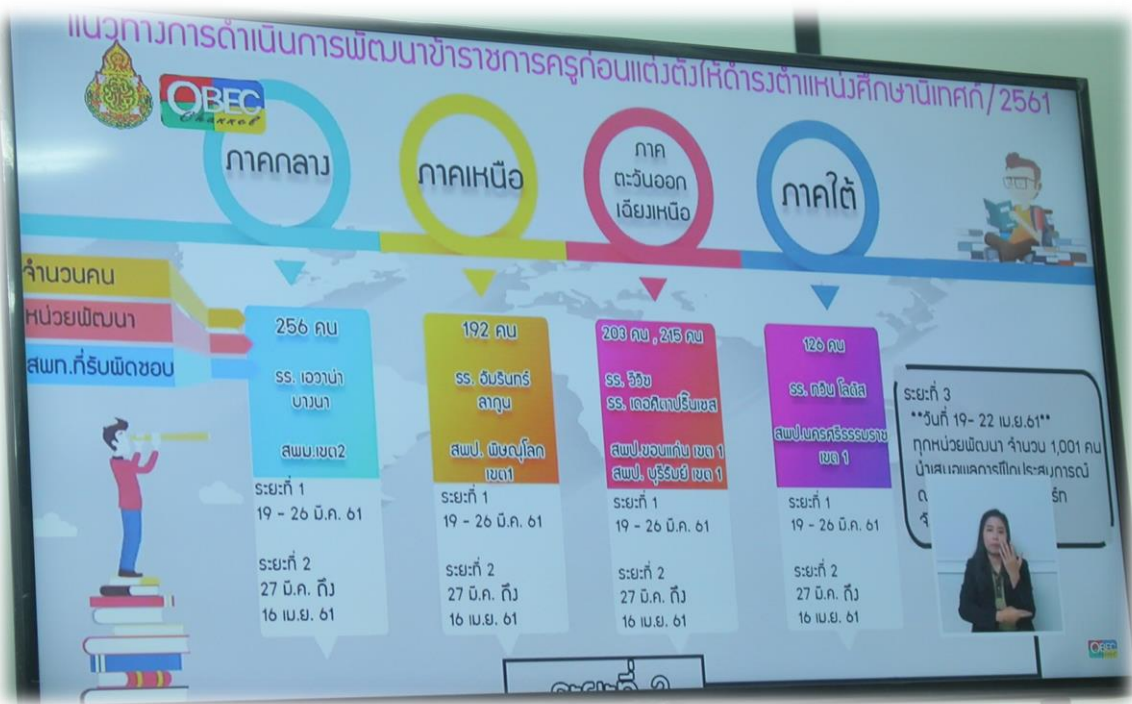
แนวทางการดำเนินการพัฒนาข้าราชการครูก่อนแต่งตั้งให้ดำรงตำแหน่งศึกษานิเทศก์/2561

OBEC Channel

ภาคกลาง

ภาคเหนือ

ภาค ตะวันออก เฉียงเหนือ

ภาคใต้

จำนวนคน

หน่วยพัฒนา

สพท.ที่รับผิดชอบ

256 คน
รร. เอวาน่า บางนา
สพม.เขต2

ระยะที่ 1
19 - 26 มี.ค. 61

ระยะที่ 2
27 มี.ค. ถึง
16 เม.ย. 61

192 คน
รร. อัมรินทร์ ลากูน
สพป. พิษณุโลก เขต1

ระยะที่ 1
19 - 26 มี.ค. 61

ระยะที่ 2
27 มี.ค. ถึง
16 เม.ย. 61

203 คน , 215 คน
รร. วีวิช
รร. เดอะคีตาปรินเซส
สพป.ขอนแก่น เขต 1
สพป. บุรีรัมย์ เขต 1

ระยะที่ 1
19 - 26 มี.ค. 61

ระยะที่ 2
27 มี.ค. ถึง
16 เม.ย. 61

126 คน
รร. ทวิน โลตัส
สพป.นครศรีธรรมราช เขต 1

ระยะที่ 1
19 - 26 มี.ค. 61

ระยะที่ 2
27 มี.ค. ถึง
16 เม.ย. 61

ระยะที่ 3
**วันที่ 19- 22 เม.ย.61**
ทุกหน่วยพัฒนา จำนวน 1,001 คน
นำเสนอและการ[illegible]ประสบการณ์
ด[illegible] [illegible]รัก
จ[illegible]

OBEC

ระยะที่ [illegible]